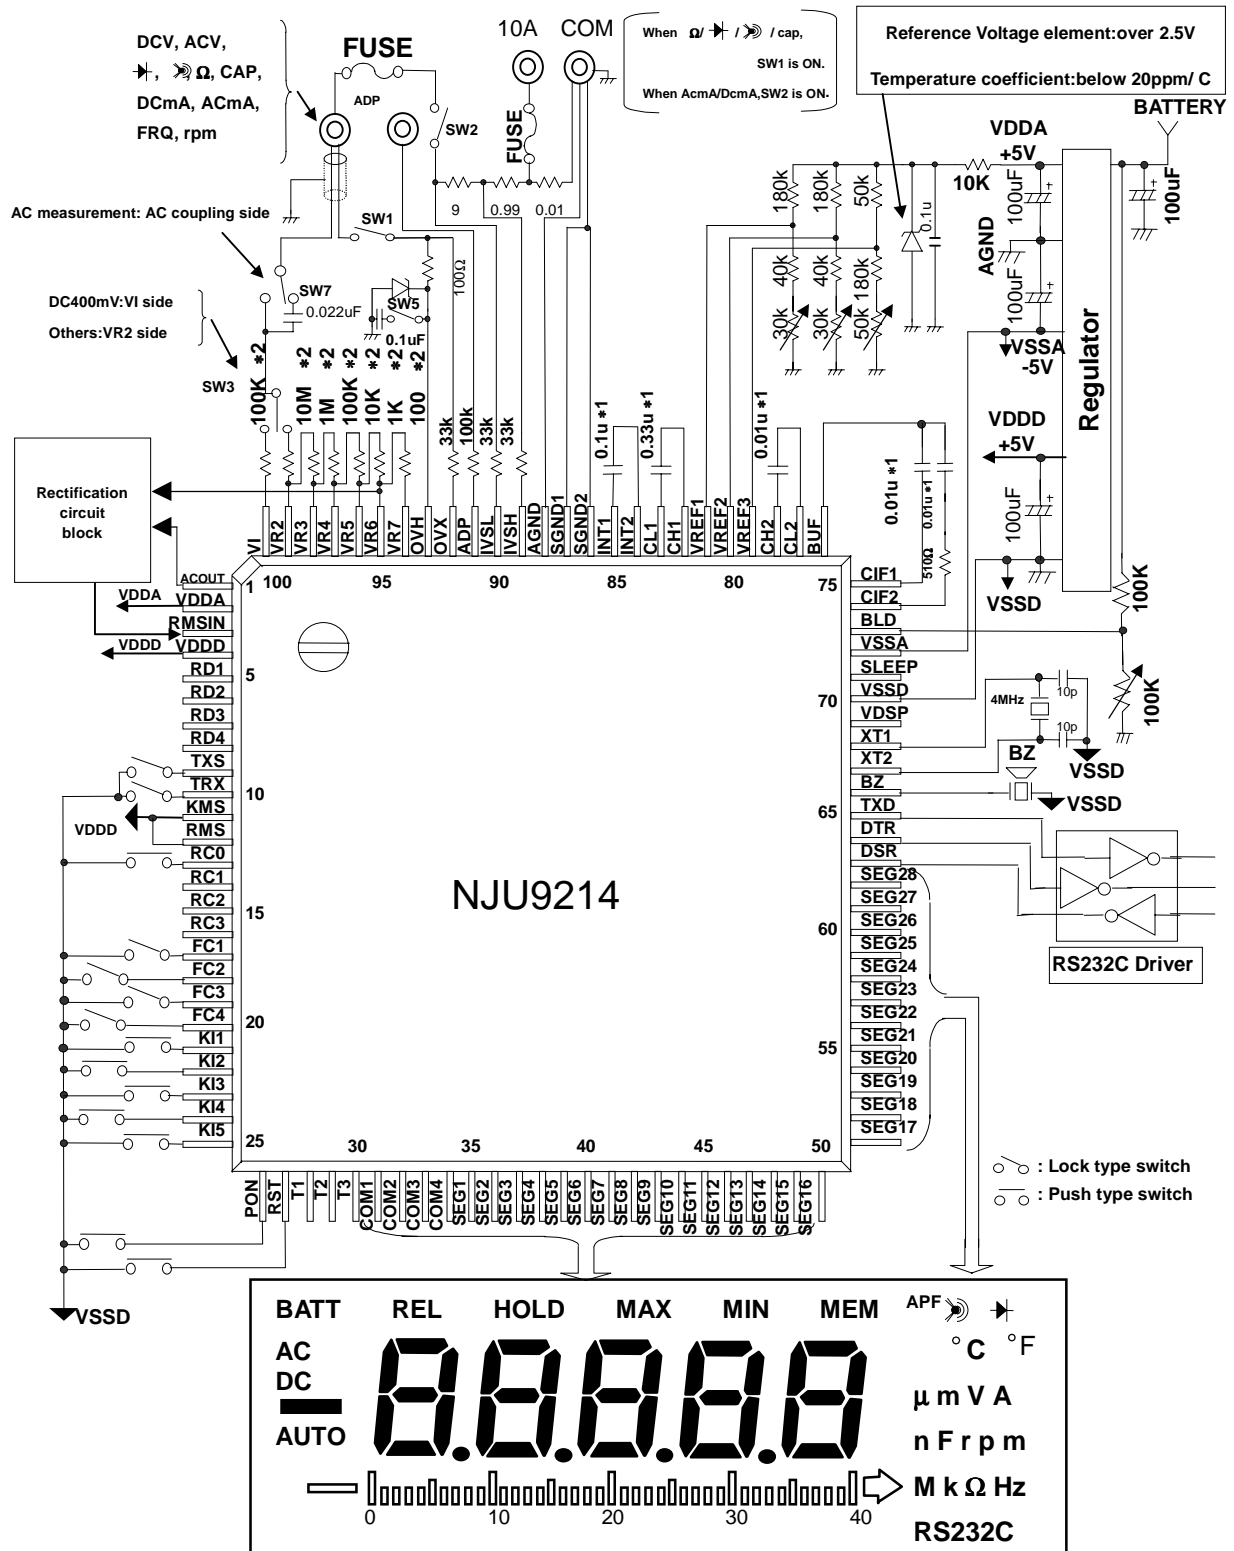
DCV, ACV, ⯈|, ·))) Ω, CAP, DCmA, ACmA, FRQ, rpm

FUSE

ADP

10A COM

When Ω/ ⯈| / ·))) / cap, SW1 is ON.
When AcmA/DcmA,SW2 is ON.

Reference Voltage element:over 2.5V
Temperature coefficient:below 20ppm/ C

BATTERY

SW2

FUSE

9 0.99 0.01

AC measurement: AC coupling side

SW1

SW7

0.022uF

SW5

0.1uF

100Ω

DC400mV:VI side
Others:VR2 side

SW3

100K *2
10M *2
1M *2
100K *2
10K *2
1K *2
100 *2

33k 100k 33k 33k

0.1u *1
0.33u *1
0.01u *1

180k 180k 50k
40k 40k 180k
30k 30k 50k

0.1u

VDDA +5V
10K
100uF
100uF
AGND
100uF
VSSA -5V
Regulator

VDDD +5V
100uF
VSSD

0.01u *1
0.01u *1
510Ω

100K
100K

Rectification circuit block

ACOUT
VI VR2 VR3 VR4 VR5 VR6 VR7 OVH OVX ADP IVSL IVSH AGND SGND1 SGND2 INT1 INT2 CL1 CH1 VREF1 VREF2 VREF3 CH2 CL2 BUF

100 95 90 85 80 75

VDDA
1 VDDA
RMSIN
VDDD
VDDD
RD1
5
RD2
RD3
RD4
TXS
TRX
10
KMS
VDDD
RMS
RC0
RC1
RC2
15
RC3
FC1
FC2
FC3
20
FC4
KI1
KI2
KI3
KI4
25
KI5

CIF1
CIF2
BLD
VSSA
SLEEP
70
VSSD
VDSP
XT1
XT2
BZ
65
TXD
DTR
DSR
SEG28
SEG27
SEG26
60
SEG25
SEG24
SEG23
SEG22
SEG21
55
SEG20
SEG19
SEG18
SEG17
50

4MHz
10p
10p
VSSD
BZ
VSSD

RS232C Driver

NJU9214

30 35 40 45

PON RST T1 T2 T3 COM1 COM2 COM3 COM4 SEG1 SEG2 SEG3 SEG4 SEG5 SEG6 SEG7 SEG8 SEG9 SEG10 SEG11 SEG12 SEG13 SEG14 SEG15 SEG16

: Lock type switch
: Push type switch

VSSD

BATT REL HOLD MAX MIN MEM APF ·))) ⯈|
°C °F
AC
DC
AUTO
μ m V A
n F r p m
M k Ω Hz
RS232C
0 10 20 30 40